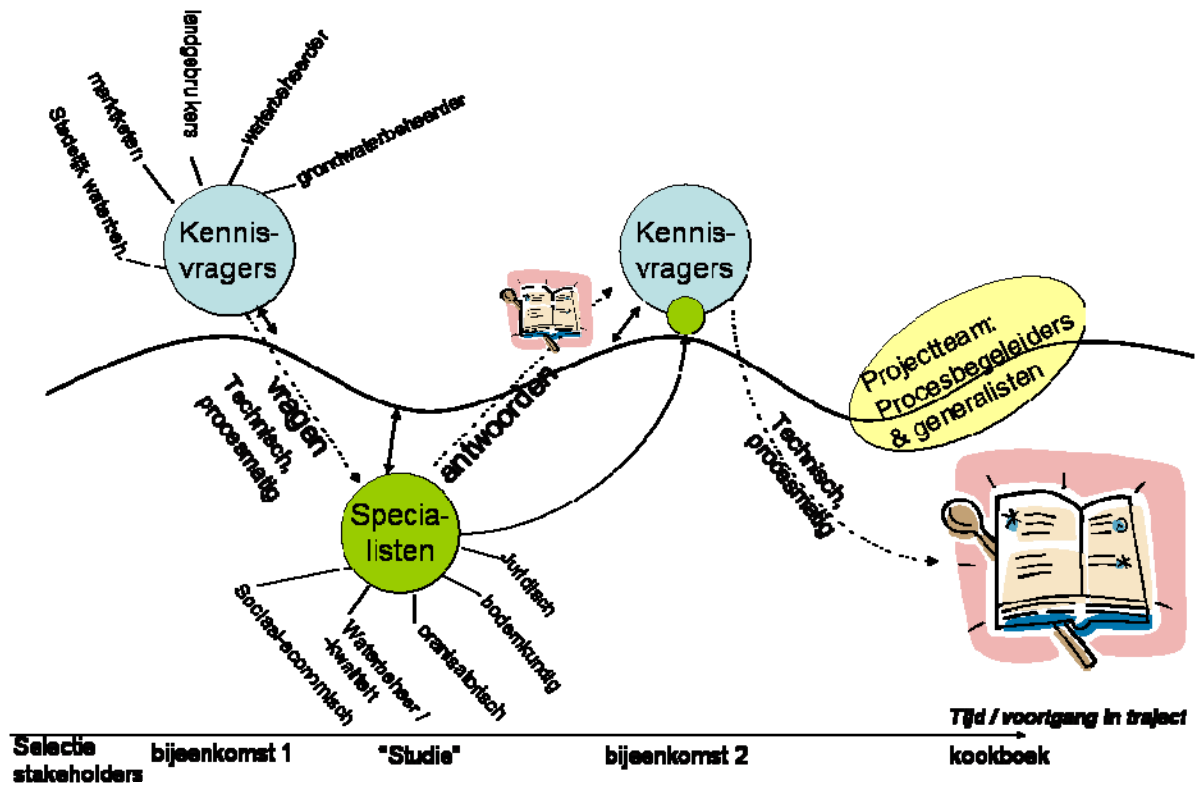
landgebruikers

waterbeheerder

marktpartijen

grondwaterbeheerder

Stedelijk waterbeh.

Kennis-vragers

Kennis-vragers

Projectteam: Procesbegeleiders & generalisten

vragen

Technisch, procesmatig

antwoorden

Technisch, procesmatig

Specia-listen

Juridisch

bodemkundig

organisatorisch

Waterbeheer / -kwaliteit

Sociaal-economisch

Tijd / voortgang in traject

Selectie stakeholders

bijeenkomst 1

"Studie"

bijeenkomst 2

kookboek